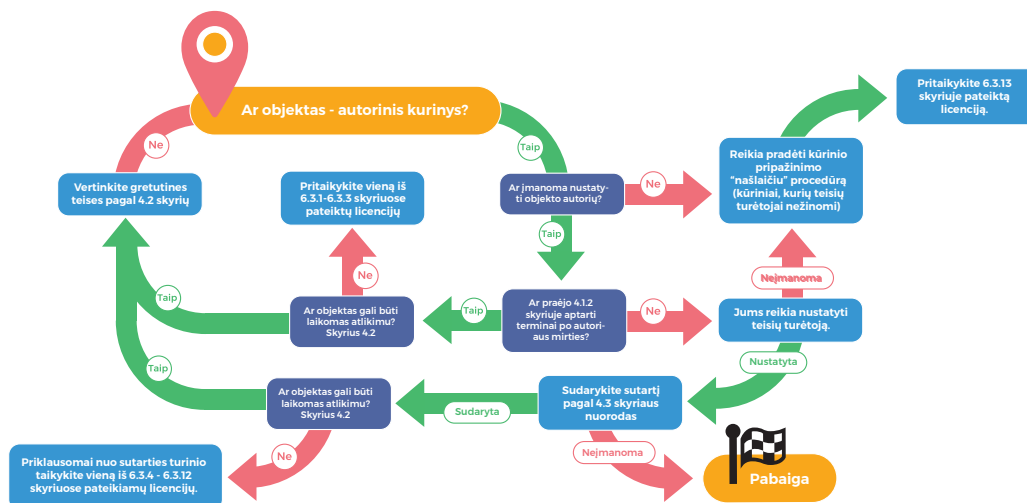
Ar objektas - autorinis kurinys?

Ne

Taip

Vertinkite gretutines teises pagal 4.2 skyrių

Pritaikykite vieną iš 6.3.1-6.3.3 skyriuose pateiktų licencijų

Ar įmanoma nustatyti objekto autorių?

Ne

Reikia pradėti kūrinio pripažinimo "našlaičiu" procedūrą (kūriniai, kurių teisių turėtojai nežinomi)

Pritaikykite 6.3.13 skyriuje pateiktą licenciją.

Taip

Ne

Nežmanoma

Taip

Ar objektas gali būti laikomas atlikimu? Skyrius 4.2

Taip

Ar praėjo 4.1.2 skyriuje aptarti terminai po autoriaus mirties?

Ne

Jums reikia nustatyti teisių turėtoją.

Taip

Nustatyta

Ar objektas gali būti laikomas atlikimu? Skyrius 4.2

Sudaryta

Sudarykite sutartį pagal 4.3 skyriaus nuorodas

Ne

Nežmanoma

Priklausomai nuo sutarties turinio taikykite vieną iš 6.3.4 - 6.3.12 skyriuose pateikiamų licencijų.

Pabaiga